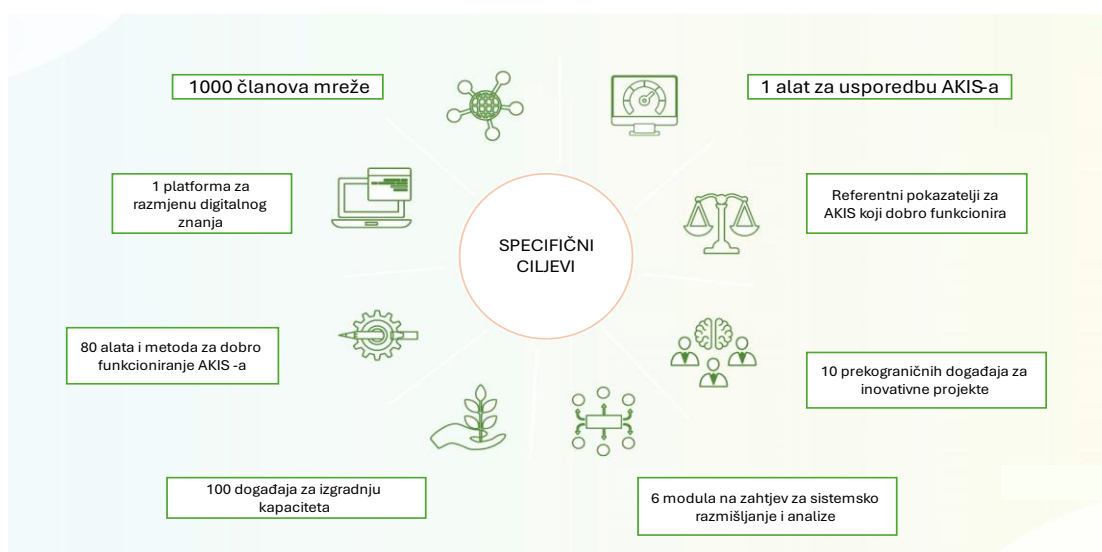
1000 članova mreže

1 alat za usporedbu AKIS-a

1 platforma za razmjenu digitalnog znanja

Referentni pokazatelji za AKIS koji dobro funkcionira

SPECIFIČNI CILJEVI

80 alata i metoda za dobro funkcioniranje AKIS -a

10 prekograničnih događaja za inovativne projekte

100 događaja za izgradnju kapaciteta

6 modula na zahtjev za sistemsko razmišljanje i analize